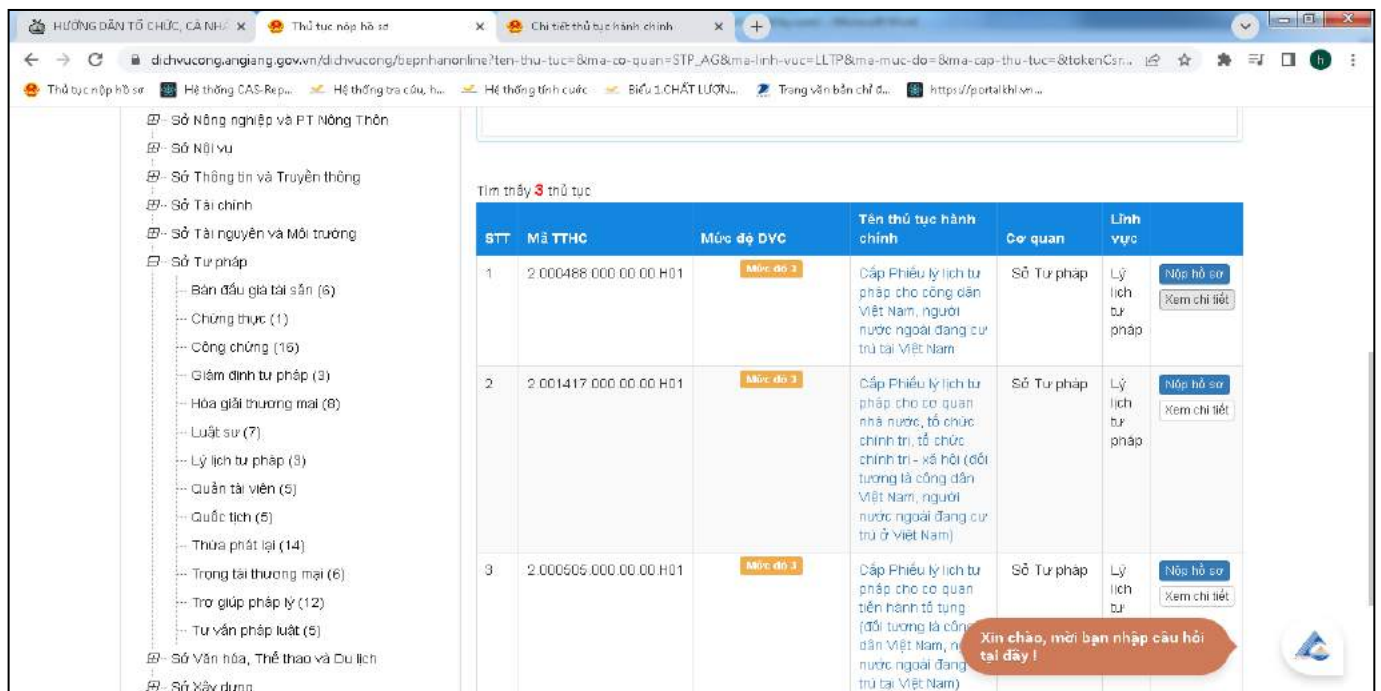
HƯỚNG DẪN TỔ CHỨC, CÁ NHÂ × | Thủ tục nộp hồ sơ × | Chi tiết thủ tục hành chính × | +

dichvucong.angiang.gov.vn/dichvucong/bepnhanonline?ten-thu-tuc=&ma-co-quan=STP_AG&ma-linh-vuc=LLTP&ma-muc-do=&ma-cap-thu-tuc=&tokenCsr...

Thủ tục nộp hồ sơ | Hệ thống CAS-Rep... | Hệ thống tra cứu, h... | Hệ thống tính cước | Biểu 1.CHẤT LƯỢN... | Trang văn bản chỉ đ... | https://portalkhivn...

Sở Nông nghiệp và PT Nông Thôn
Sở Nội vụ
Sở Thông tin và Truyền thông
Sở Tài chính
Sở Tài nguyên và Môi trường
Sở Tư pháp
Bán đấu giá tài sản (6)
Chứng thực (1)
Công chứng (16)
Giám định tư pháp (3)
Hòa giải thương mại (8)
Luật sư (7)
Lý lịch tư pháp (3)
Quản tài viên (5)
Quốc tịch (5)
Thừa phát lại (14)
Trọng tài thương mại (6)
Trợ giúp pháp lý (12)
Tư vấn pháp luật (5)
Sở Văn hóa, Thể thao và Du lịch
Sở Xây dựng

Tìm thấy 3 thủ tục

| STT | Mã TTHC | Mức độ DVC | Tên thủ tục hành chính | Cơ quan | Lĩnh vực | |
|---|---|---|---|---|---|---|
| 1 | 2.000488.000.00.00.H01 | Mức độ 3 | Cấp Phiếu lý lịch tư pháp cho công dân Việt Nam, người nước ngoài đang cư trú tại Việt Nam | Sở Tư pháp | Lý lịch tư pháp | Nộp hồ sơ Xem chi tiết |
| 2 | 2.001417.000.00.00.H01 | Mức độ 3 | Cấp Phiếu lý lịch tư pháp cho cơ quan nhà nước, tổ chức chính trị, tổ chức chính trị - xã hội (đối tượng là công dân Việt Nam, người nước ngoài đang cư trú ở Việt Nam) | Sở Tư pháp | Lý lịch tư pháp | Nộp hồ sơ Xem chi tiết |
| 3 | 2.000505.000.00.00.H01 | Mức độ 3 | Cấp Phiếu lý lịch tư pháp cho cơ quan tiến hành tố tụng (đối tượng là công dân Việt Nam, n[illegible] nước ngoài đang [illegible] trú tại Việt Nam) | Sở Tư pháp | Lý lịch tư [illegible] | Nộp hồ sơ Xem chi tiết |

Xin chào, mời bạn nhập câu hỏi tại đây !